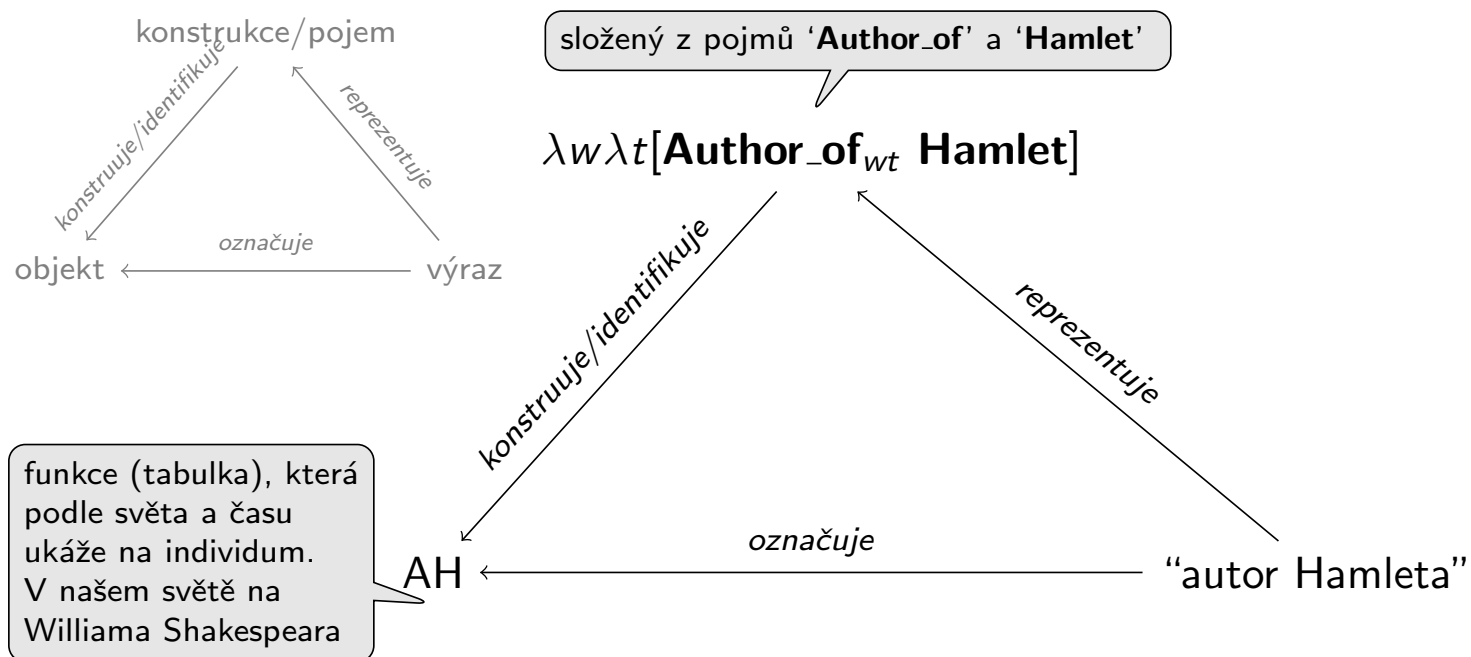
konstrukce/pojem

konstruuje/identifikuje

reprezentuje

objekt

označuje

výraz

složený z pojmů '**Author_of**' a '**Hamlet**'

$\lambda w \lambda t[\mathbf{Author\_of}_{wt}\ \mathbf{Hamlet}]$

konstruuje/identifikuje

reprezentuje

funkce (tabulka), která podle světa a času ukáže na individum. V našem světě na Williama Shakespeara

AH

označuje

"autor Hamleta"